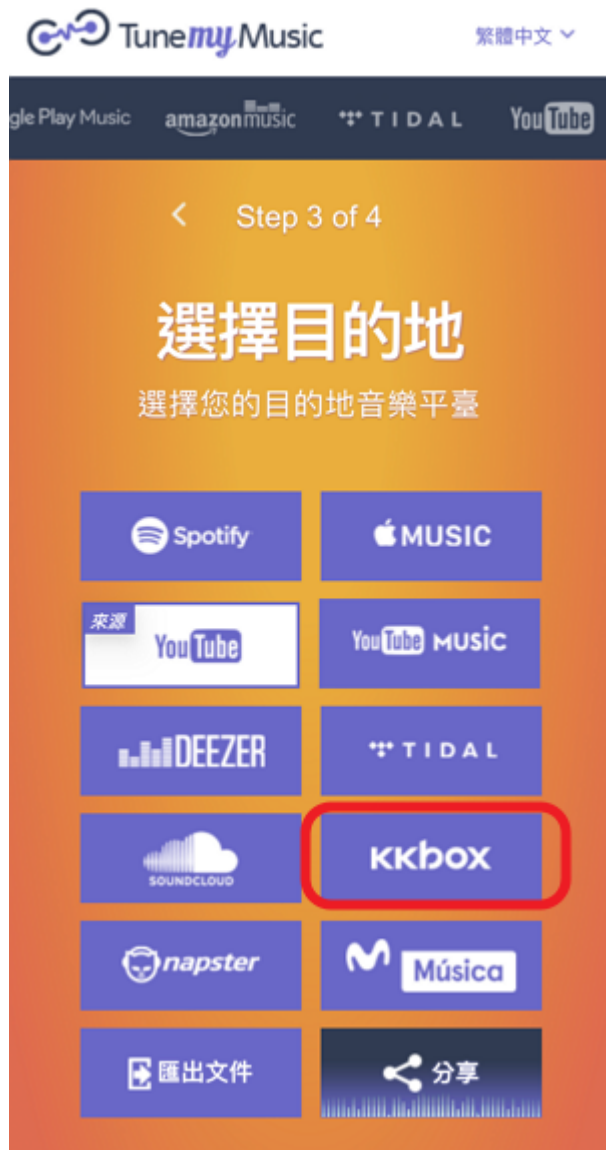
TunemyMusic

繁體中文

gle Play Music amazonmusic TIDAL YouTube

< Step 3 of 4

選擇目的地

選擇您的目的地音樂平臺

Spotify

MUSIC

來源

YouTube

YouTube MUSIC

DEEZER

TIDAL

SOUNDCLOUD

KKbox

napster

Música

匯出文件

分享